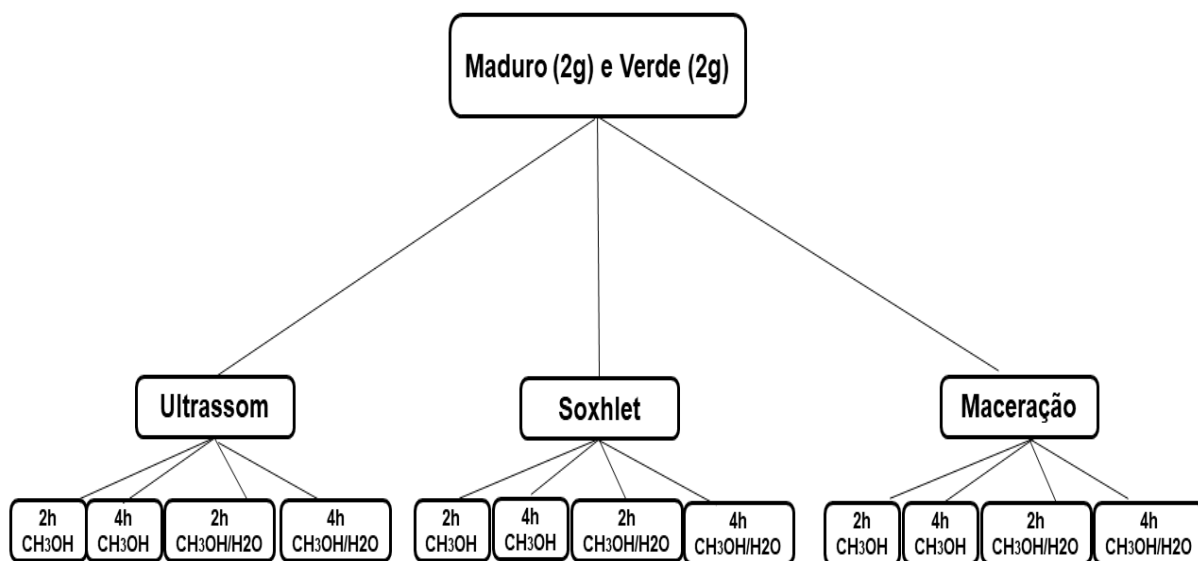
Maduro (2g) e Verde (2g)

Ultrassom

Soxhlet

Maceração

2h $CH_3OH$

4h $CH_3OH$

2h $CH_3OH/H2O$

4h $CH_3OH/H2O$

2h $CH_3OH$

4h $CH_3OH$

2h $CH_3OH/H2O$

4h $CH_3OH/H2O$

2h $CH_3OH$

4h $CH_3OH$

2h $CH_3OH/H2O$

4h $CH_3OH/H2O$